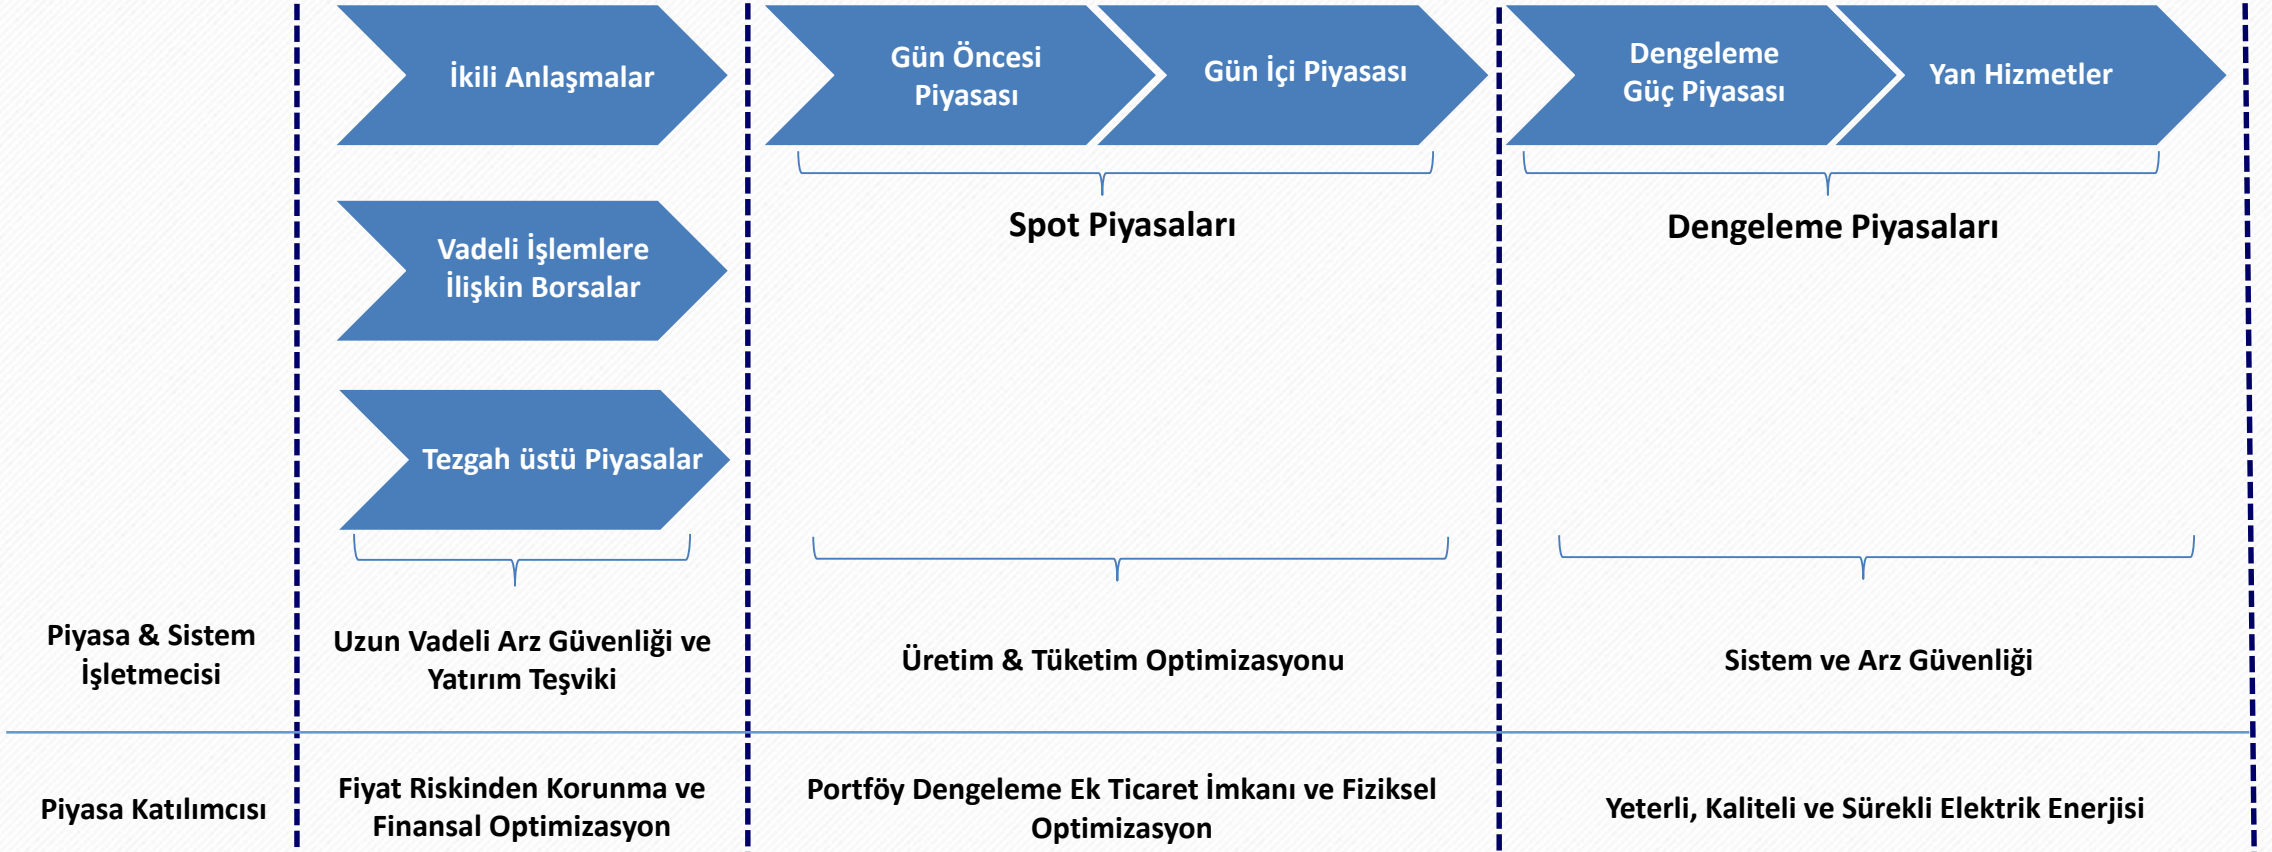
İkili Anlaşmalar

Vadeli İşlemlere İlişkin Borsalar

Tezgah üstü Piyasalar

Gün Öncesi Piyasası

Gün İçi Piyasası

Spot Piyasaları

Dengeleme Güç Piyasası

Yan Hizmetler

Dengeleme Piyasaları

Piyasa & Sistem İşletmecisi

Uzun Vadeli Arz Güvenliği ve Yatırım Teşviki

Üretim & Tüketim Optimizasyonu

Sistem ve Arz Güvenliği

Piyasa Katılımcısı

Fiyat Riskinden Korunma ve Finansal Optimizasyon

Portföy Dengeleme Ek Ticaret İmkanı ve Fiziksel Optimizasyon

Yeterli, Kaliteli ve Sürekli Elektrik Enerjisi